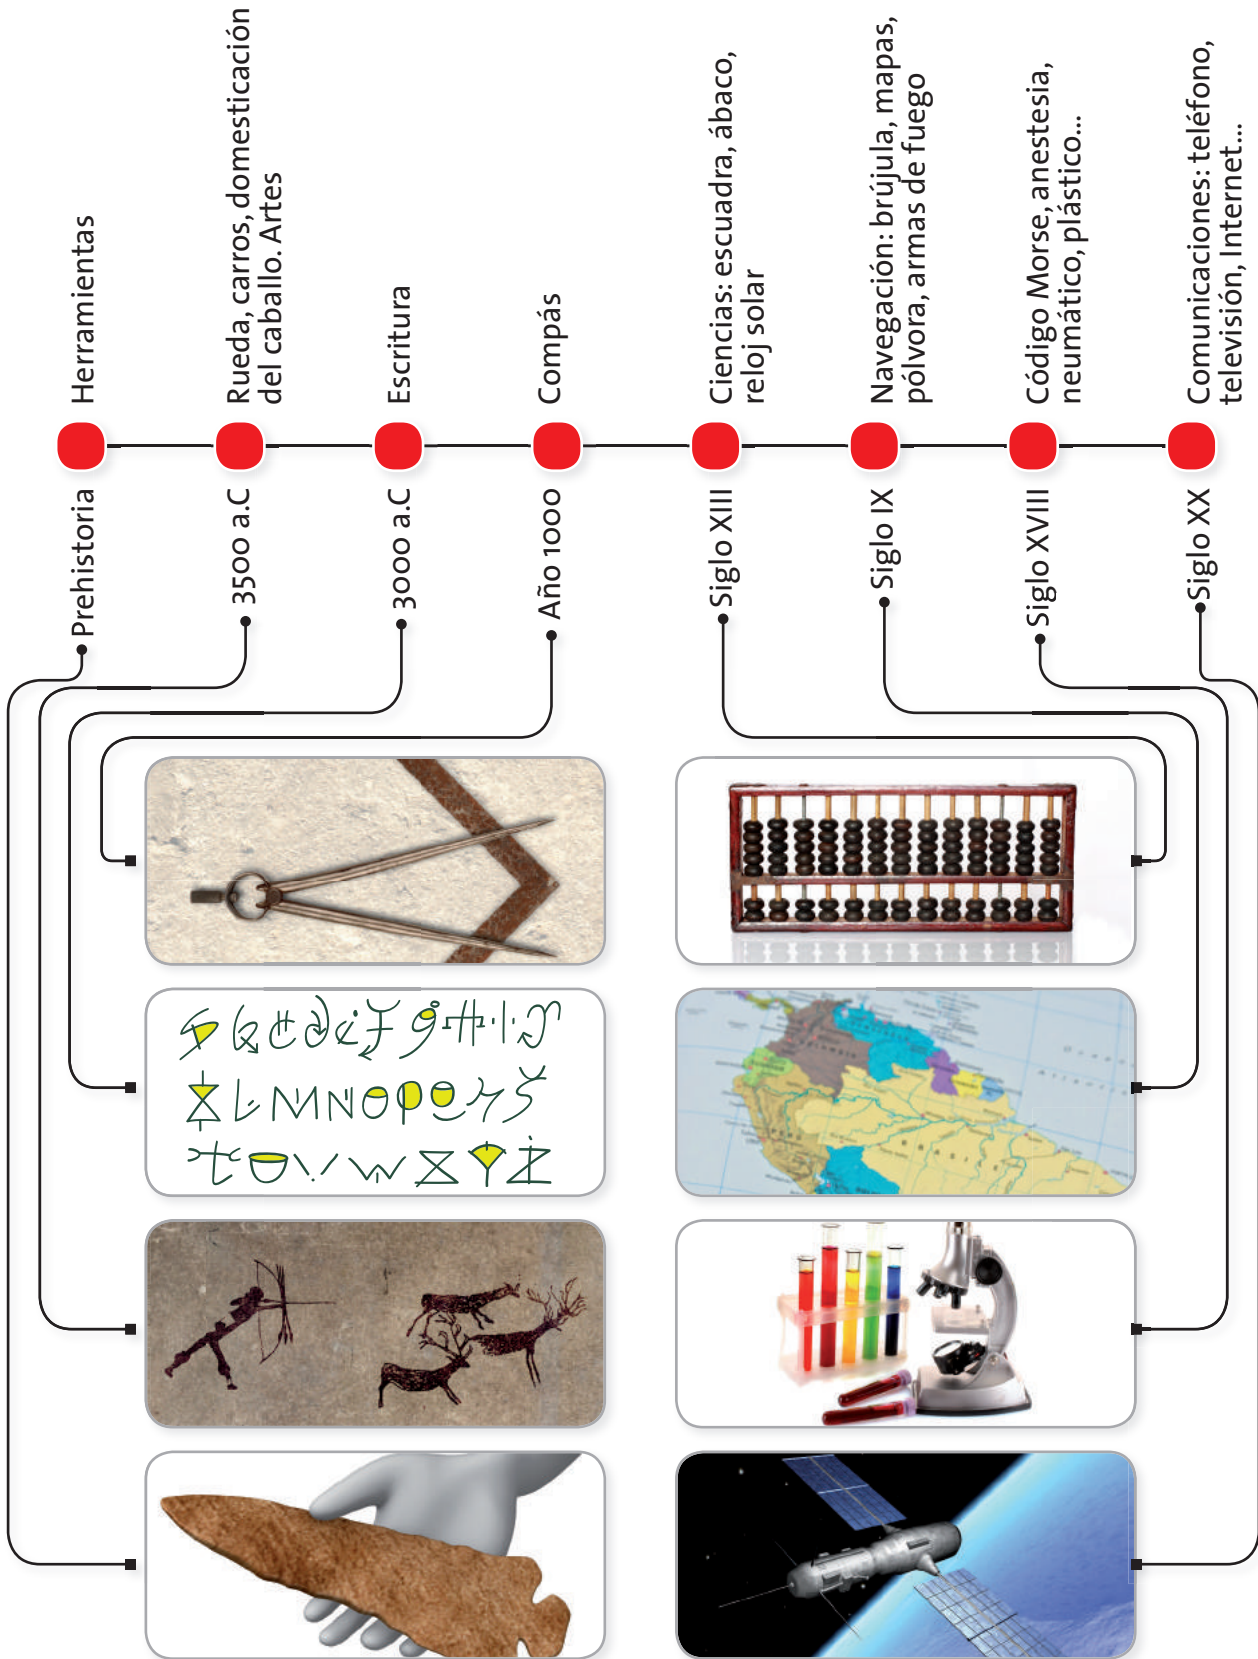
Herramientas
Prehistoria

Rueda, carros, domesticación del caballo. Artes
3500 a.C

Escritura
3000 a.C

Compás
Año 1000

Ciencias: escuadra, ábaco, reloj solar
Siglo XIII

Navegación: brújula, mapas, pólvora, armas de fuego
Siglo IX

Código Morse, anestesia, neumático, plástico…
Siglo XVIII

Comunicaciones: teléfono, televisión, Internet…
Siglo XX